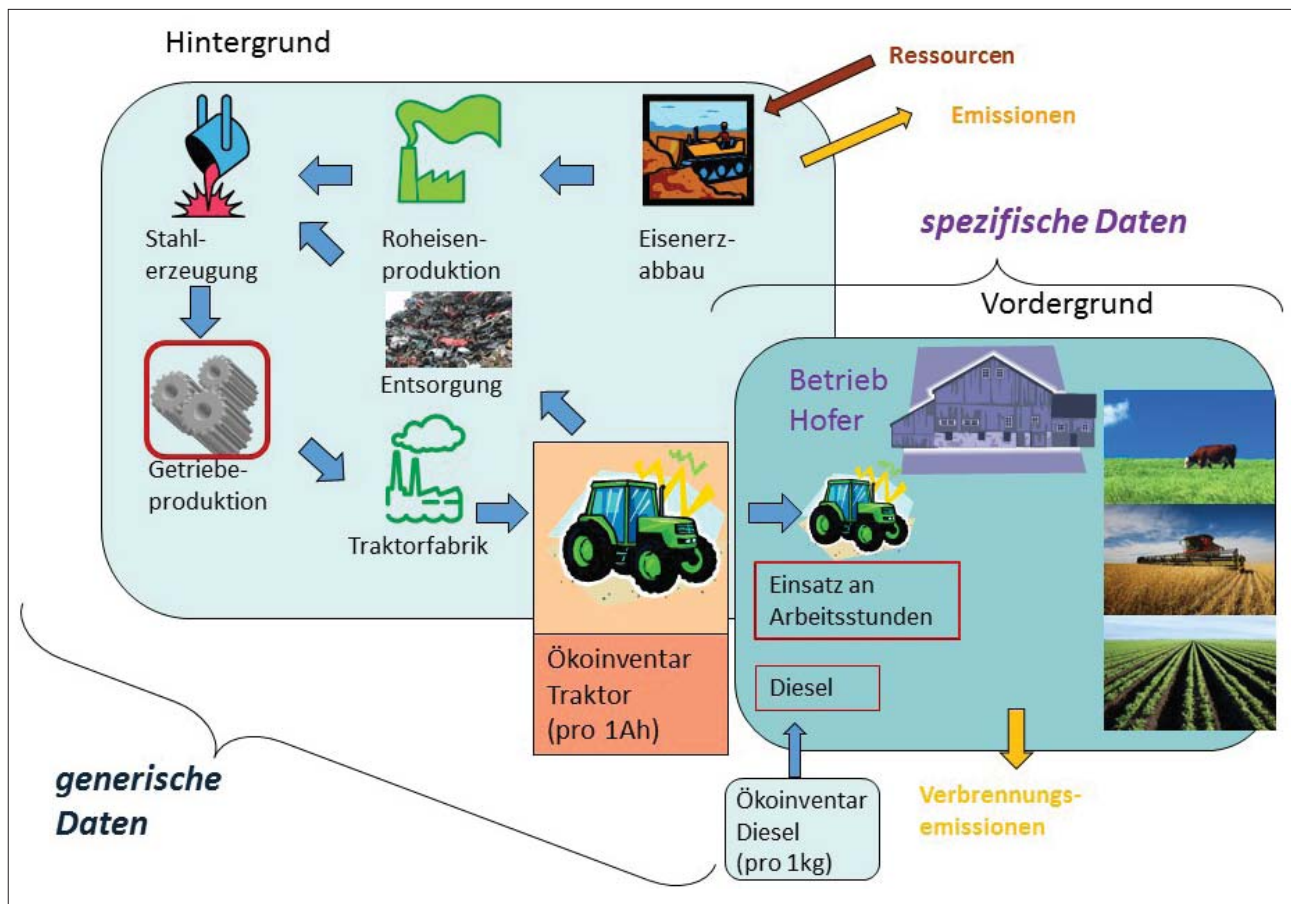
Hintergrund

Ressourcen

Emissionen

Stahlerzeugung

Roheisenproduktion

Eisenerzabbau

spezifische Daten

Vordergrund

Entsorgung

Betrieb Hofer

Getriebeproduktion

Traktorfabrik

Einsatz an Arbeitsstunden

Ökoinventar Traktor (pro 1Ah)

Diesel

generische Daten

Ökoinventar Diesel (pro 1kg)

Verbrennungsemissionen